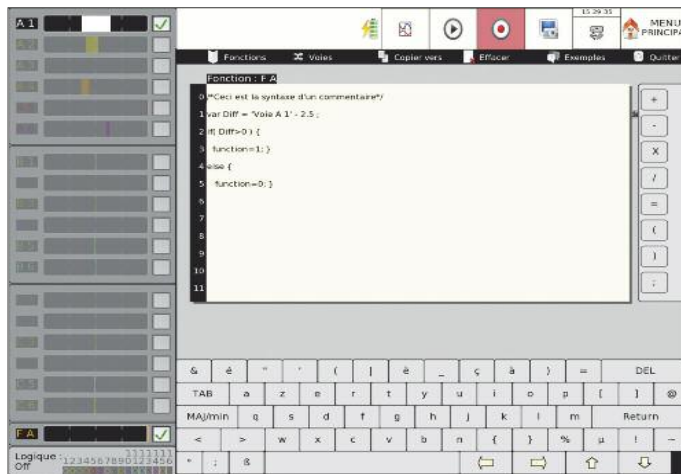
A 1

15:29:35

MENU PRINCIPA

Fonctions
Voies
Copier vers
Effacer
Exemples
Quitter

Fonction : F A

0 /*Ceci est la syntaxe d'un commentaire*/
1 var Diff = 'Voie A 1' - 2.5 ;
2 if( Diff>0 ) {
3 function=1; }
4 else {
5 function=0; }
6
7
8
9
10
11

+
-
x
/
=
(
)
;

| & | é | " | ' | ( | \| | è | _ | ç | à | ) | = | DEL |
|---|---|---|---|---|---|---|---|---|---|---|---|---|
| TAB | a | z | e | r | t | y | u | i | o | p | [ | ] | @ |
| MAJ/min | q | s | d | f | g | h | j | k | l | m | Return |
| < | > | w | x | c | v | b | n | { | } | % | µ | ! | - |
| * | : | ß | | | | | | | | | | | |

F A

Logique : 1234567890123456
Off